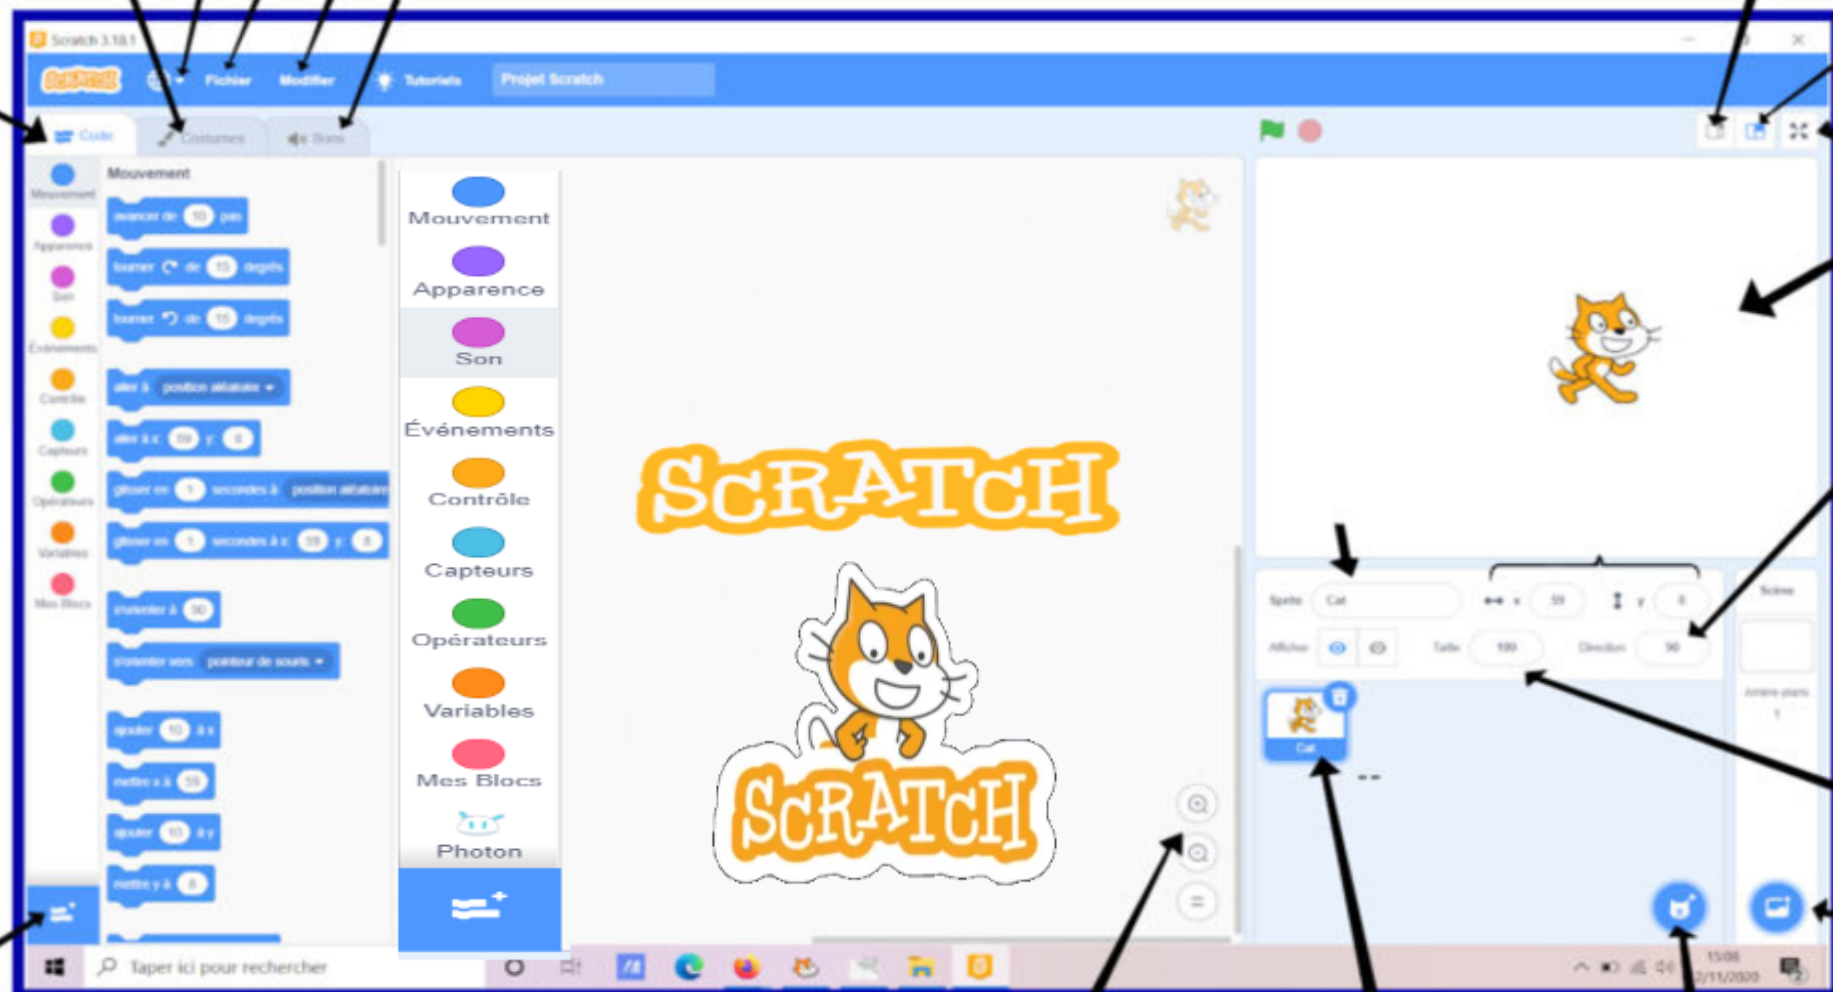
Scratch 3.18.1

SCRATCH Fichier Modifier Tutoriels Projet Scratch

Code Costumes Sons

Mouvement Apparence Son Événements Contrôle Capteurs Opérateurs Variables Mes Blocs

Mouvement

avancer de 10 pas

tourner ↻ de 15 degrés

tourner ↺ de 15 degrés

aller à position aléatoire ▾

aller à x: 59 y: 0

glisser en 1 secondes à position aléatoire

glisser en 1 secondes à x: 59 y: 0

s'orienter à 90

s'orienter vers pointeur de souris ▾

ajouter 10 à x

mettre x à 59

ajouter 10 à y

mettre y à 0

Mouvement

Apparence

Son

Événements

Contrôle

Capteurs

Opérateurs

Variables

Mes Blocs

Photon

SCRATCH

SCRATCH

Sprite Cat x 59 y 0

Afficher Taille 100 Direction 90

Scène

Arrière-plans 1

Cat

Taper ici pour rechercher

15:06
2/11/2020